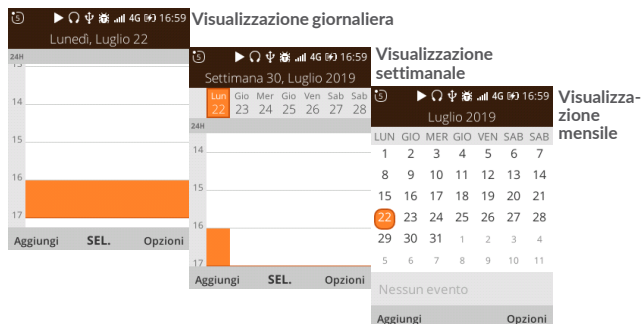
16:59
Lunedì, Luglio 22
Visualizzazione giornaliera
24H
14
15
16
17
Aggiungi SEL. Opzioni

16:59
Settimana 30, Luglio 2019
Visualizzazione settimanale

| Lun | Gio | Mar | Mer | Ven | Sab | Sab |
|---|---|---|---|---|---|---|
| 22 | 23 | 24 | 25 | 26 | 27 | 28 |

24H
14
15
16
17
Aggiungi SEL. Opzioni

16:59
Luglio 2019
Visualizzazione mensile

| LUN | GIO | MER | GIO | VEN | SAB | SAB |
|---|---|---|---|---|---|---|
| 1 | 2 | 3 | 4 | 5 | 6 | 7 |
| 8 | 9 | 10 | 11 | 12 | 13 | 14 |
| 15 | 16 | 17 | 18 | 19 | 20 | 21 |
| 22 | 23 | 24 | 25 | 26 | 27 | 28 |
| 29 | 30 | 31 | 1 | 2 | 3 | 4 |
| 5 | 6 | 7 | 8 | 9 | 10 | 11 |

Nessun evento
Aggiungi Opzioni